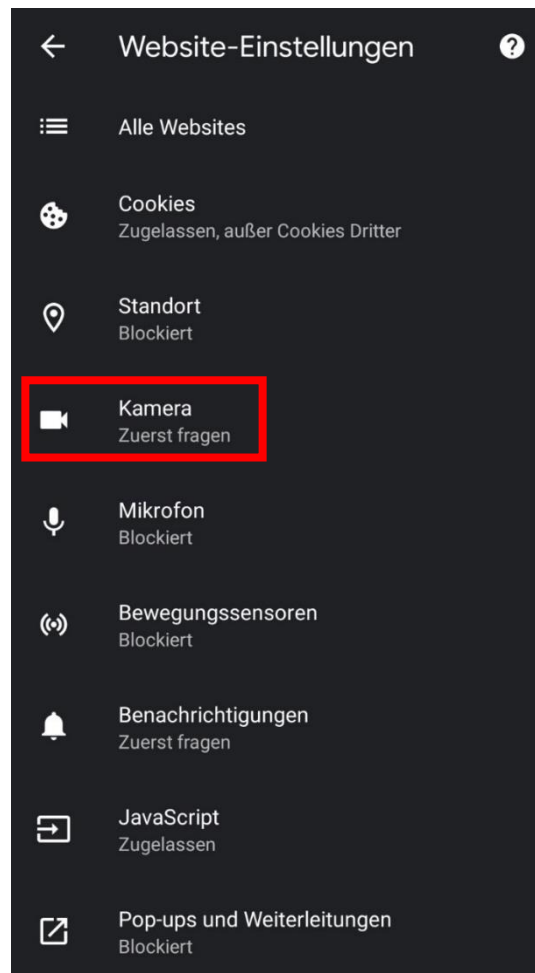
Website-Einstellungen

Alle Websites

Cookies
Zugelassen, außer Cookies Dritter

Standort
Blockiert

Kamera
Zuerst fragen

Mikrofon
Blockiert

Bewegungssensoren
Blockiert

Benachrichtigungen
Zuerst fragen

JavaScript
Zugelassen

Pop-ups und Weiterleitungen
Blockiert